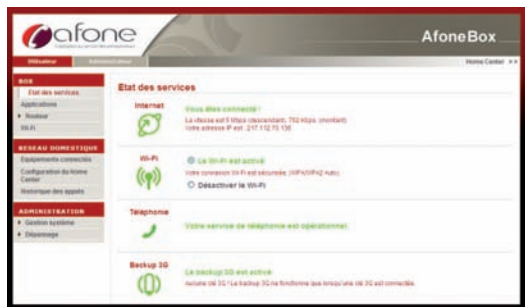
afone

AfoneBox

Utilisateur

Administrateur

Home Center >>

BOX

Etat des services

Applications

Routeur

Wi-Fi

RESEAU DOMESTIQUE

Equipements connectés

Configuration du Home Center

Historique des appels

ADMINISTRATION

Gestion système

Dépannage

Etat des services

Internet

Vous êtes connecté !

La vitesse est 5 Mbps (descendant), 752 Kbps (montant)

Votre adresse IP est : 217.112.73.135

Wi-Fi

Le Wi-Fi est activé

Votre connexion Wi-Fi est sécurisée. (WPA/WPA2 Auto)

Désactiver le Wi-Fi

Téléphonie

Votre service de téléphonie est opérationnel.

Backup 3G

Le backup 3G est activé

Aucune clé 3G. Le backup 3G ne fonctionne que lorsqu'une clé 3G est connectée.